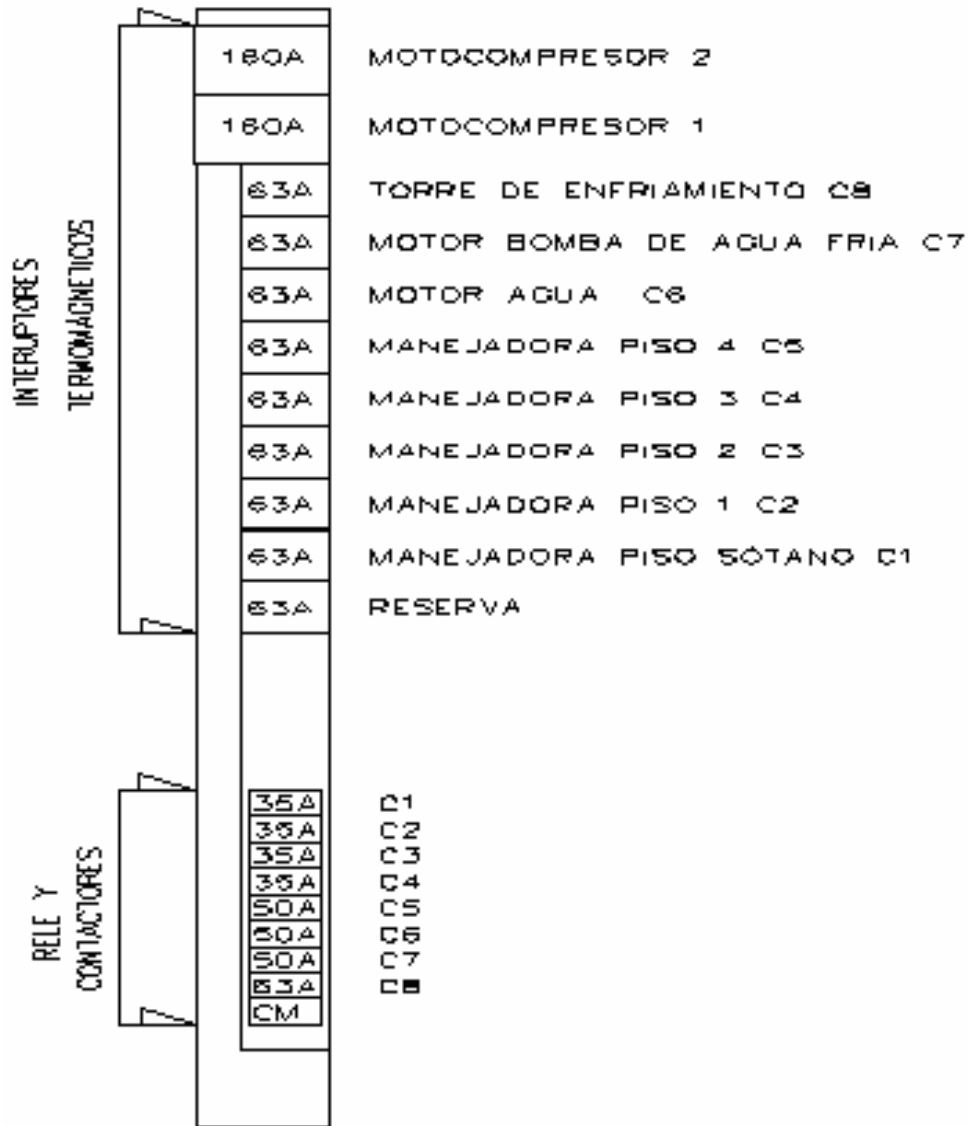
INTERUPTORES TERMOMAGNETICOS

160A MOTOCOMPRESOR 2
160A MOTOCOMPRESOR 1
63A TORRE DE ENFRIAMIENTO C8
63A MOTOR BOMBA DE AGUA FRIA C7
63A MOTOR AGUA C6
63A MANEJADORA PISO 4 C5
63A MANEJADORA PISO 3 C4
63A MANEJADORA PISO 2 C3
63A MANEJADORA PISO 1 C2
63A MANEJADORA PISO SÓTANO C1
63A RESERVA

RELE Y CONTACTORES

35A C1
35A C2
35A C3
35A C4
50A C5
50A C6
50A C7
63A C8
CM